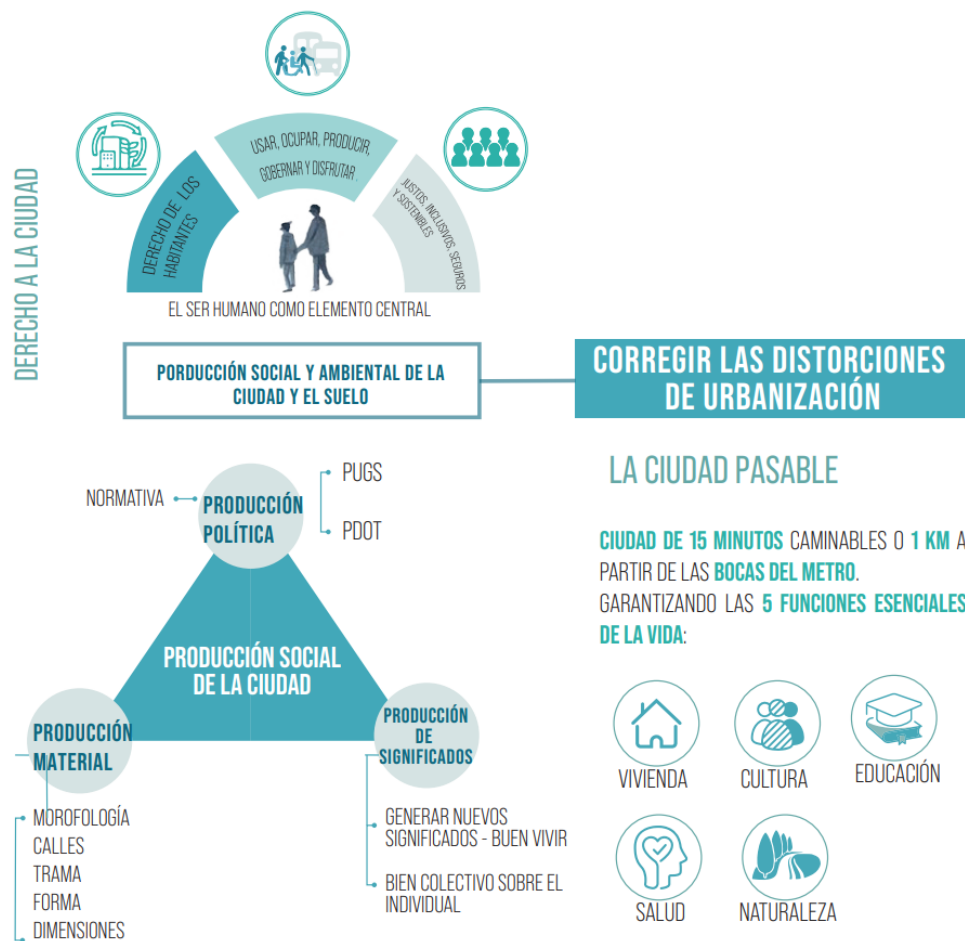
DERECHO A LA CIUDAD

DERECHO DE LOS HABITANTES

USAR, OCUPAR, PRODUCIR, GOBERNAR Y DISFRUTAR

JUSTOS, INCLUSIVOS, SEGUROS Y SOSTENIBLES

EL SER HUMANO COMO ELEMENTO CENTRAL

PORDUCCIÓN SOCIAL Y AMBIENTAL DE LA CIUDAD Y EL SUELO

CORREGIR LAS DISTORCIONES DE URBANIZACIÓN

LA CIUDAD PASABLE

CIUDAD DE 15 MINUTOS CAMINABLES O 1 KM A PARTIR DE LAS BOCAS DEL METRO. GARANTIZANDO LAS 5 FUNCIONES ESENCIALES DE LA VIDA:

VIVIENDA

CULTURA

EDUCACIÓN

SALUD

NATURALEZA

NORMATIVA

PRODUCCIÓN POLÍTICA

PUGS

PDOT

PRODUCCIÓN SOCIAL DE LA CIUDAD

PRODUCCIÓN MATERIAL

PRODUCCIÓN DE SIGNIFICADOS

MOROFOLOGÍA
CALLES
TRAMA
FORMA
DIMENSIONES

GENERAR NUEVOS SIGNIFICADOS - BUEN VIVIR

BIEN COLECTIVO SOBRE EL INDIVIDUAL